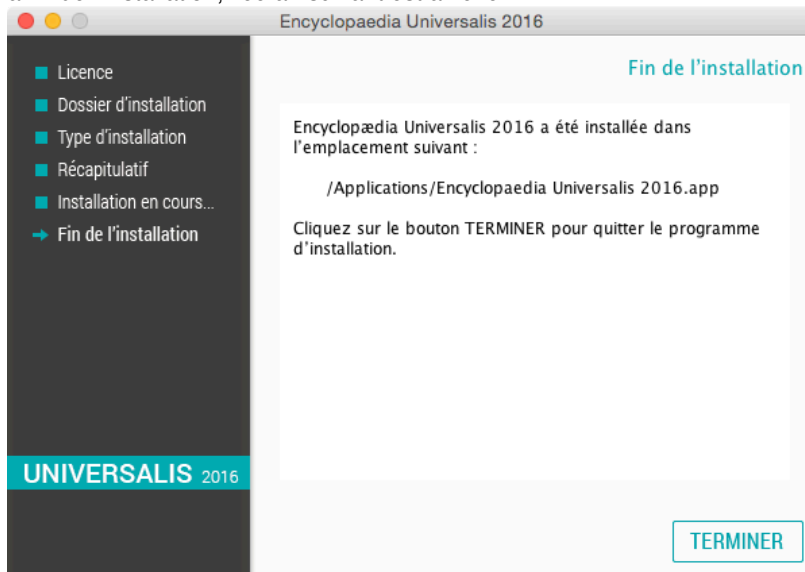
Encyclopaedia Universalis 2016

Licence
Dossier d'installation
Type d'installation
Récapitulatif
Installation en cours...
→ Fin de l'installation

UNIVERSALIS 2016

Fin de l'installation

Encyclopædia Universalis 2016 a été installée dans l'emplacement suivant :

/Applications/Encyclopaedia Universalis 2016.app

Cliquez sur le bouton TERMINER pour quitter le programme d'installation.

TERMINER